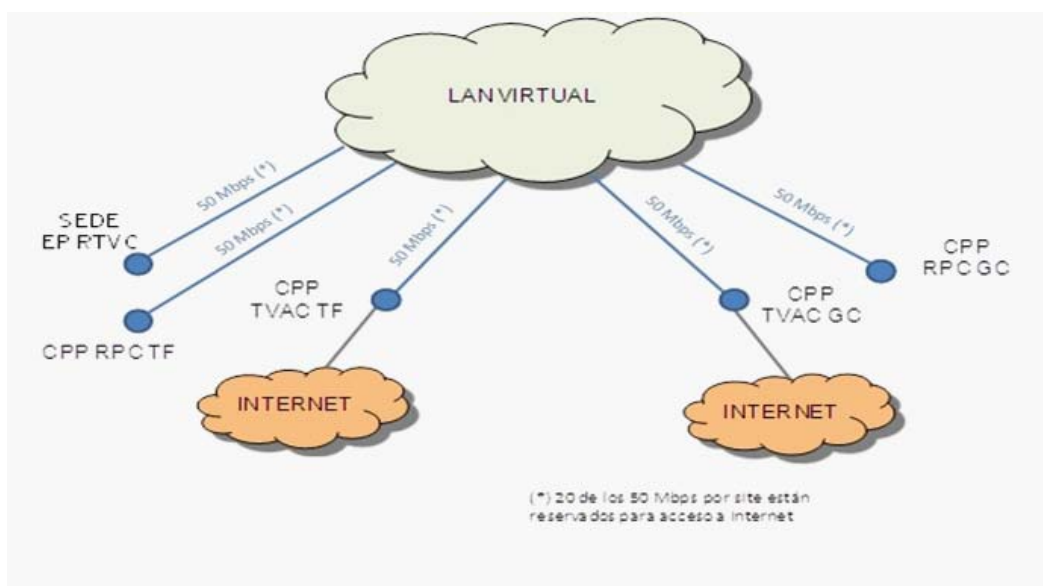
LAN VIRTUAL

50 Mbps (*)

50 Mbps (*)

50 Mbps (*)

50 Mbps (*)

50 Mbps (*)

SEDE EP RTVC

CPP RPC TF

CPP TVAC TF

CPP TVAC GC

CPP RPC GC

INTERNET

INTERNET

(*) 20 de los 50 Mbps por site están reservados para acceso a Internet